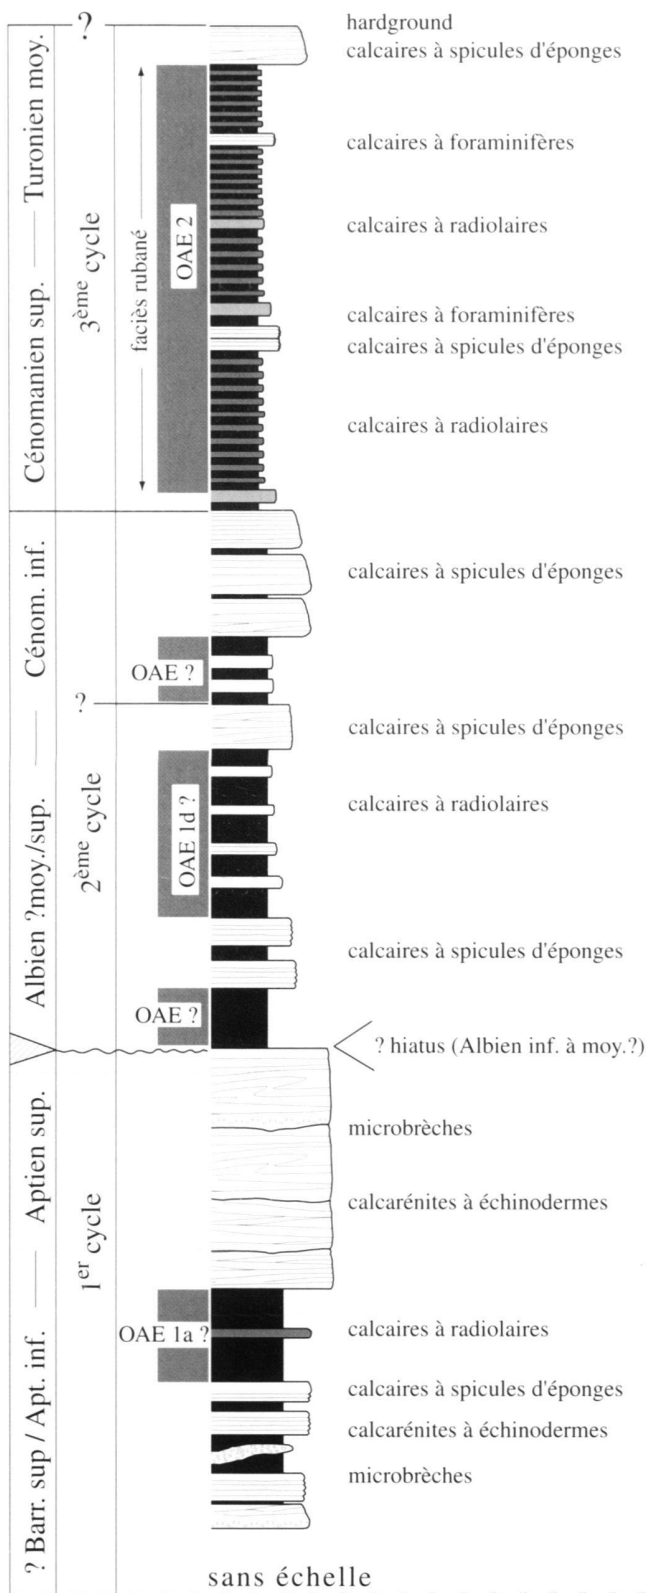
?

Turonien moy. — Cénomanien sup.

$3^{ème}$ cycle

faciès rubané

OAE 2

Cénom. inf. — Albien ?moy./sup.

?

$2^{ème}$ cycle

OAE ?

OAE 1d ?

OAE ?

Aptien sup. — ? Barr. sup / Apt. inf.

$1^{er}$ cycle

OAE 1a ?

hardground
calcaires à spicules d'éponges

calcaires à foraminifères

calcaires à radiolaires

calcaires à foraminifères
calcaires à spicules d'éponges

calcaires à radiolaires

calcaires à spicules d'éponges

calcaires à spicules d'éponges

calcaires à radiolaires

calcaires à spicules d'éponges

? hiatus (Albien inf. à moy.?)

microbrèches

calcarénites à échinodermes

calcaires à radiolaires

calcaires à spicules d'éponges

calcarénites à échinodermes

microbrèches

sans échelle